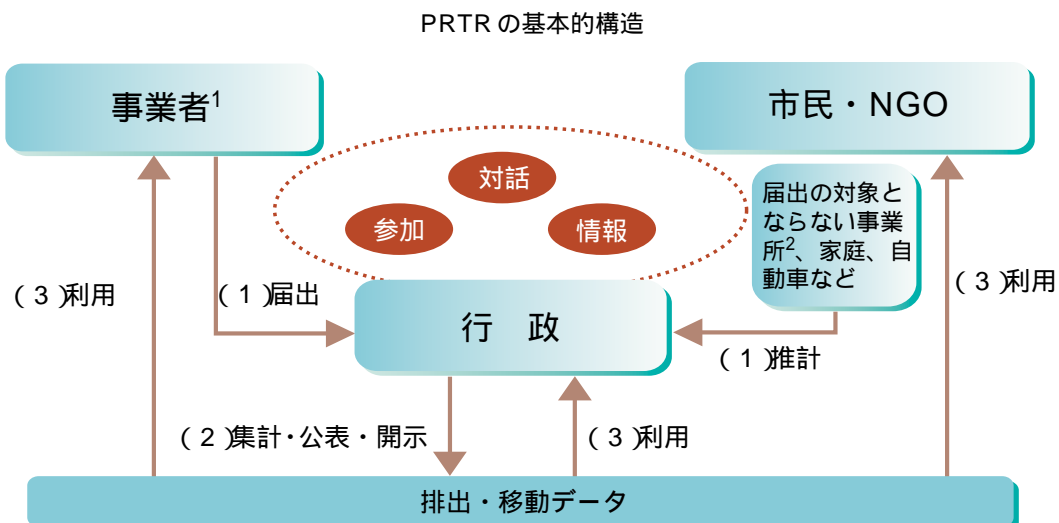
PRTR の基本的構造

事業者$^1$

市民・NGO

対話

参加

情報

届出の対象とならない事業所$^2$、家庭、自動車など

( 3 )利用

( 1 )届出

行　政

( 3 )利用

( 1 )推計

( 2 )集計・公表・開示

( 3 )利用

排出・移動データ